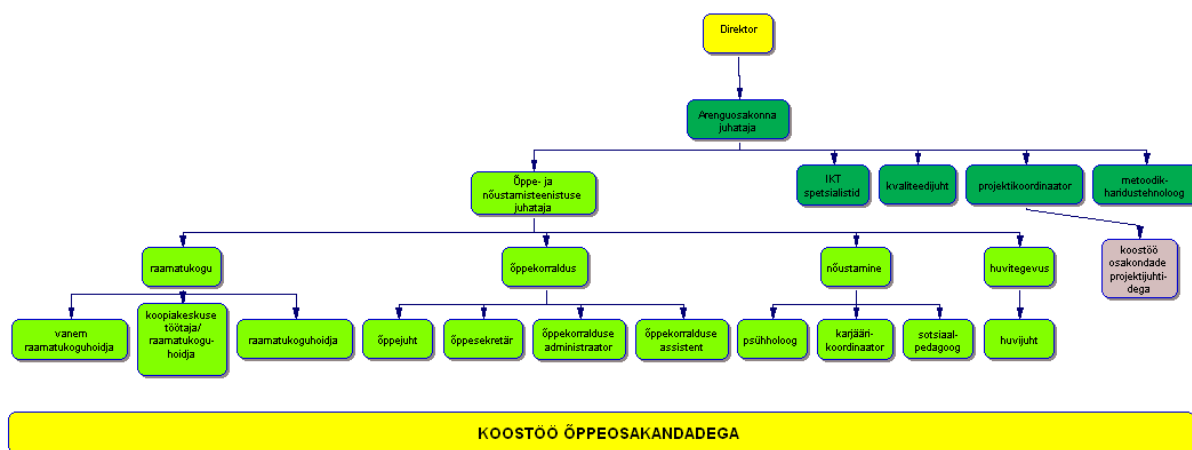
Direktor

Arenguosakonna juhataja

Õppe- ja nõustamisteenistuse juhataja

IKT spetsialistid

kvaliteedijuht

projektikoordinaator

metoodik-haridustehnoloog

koostöö osakondade projektijuhtidega

raamatukogu

õppekorraldus

nõustamine

huvitegevus

vanem raamatukoguhoidja

koopiakeskuse töötaja/ raamatukoguhoidja

raamatukoguhoidja

õppejuht

õppesekretär

õppekorralduse administraator

õppekorralduse assistent

psühholoog

karjäärikoordinaator

sotsiaalpedagoog

huvijuht

KOOSTÖÖ ÕPPEOSAKANDADEGA